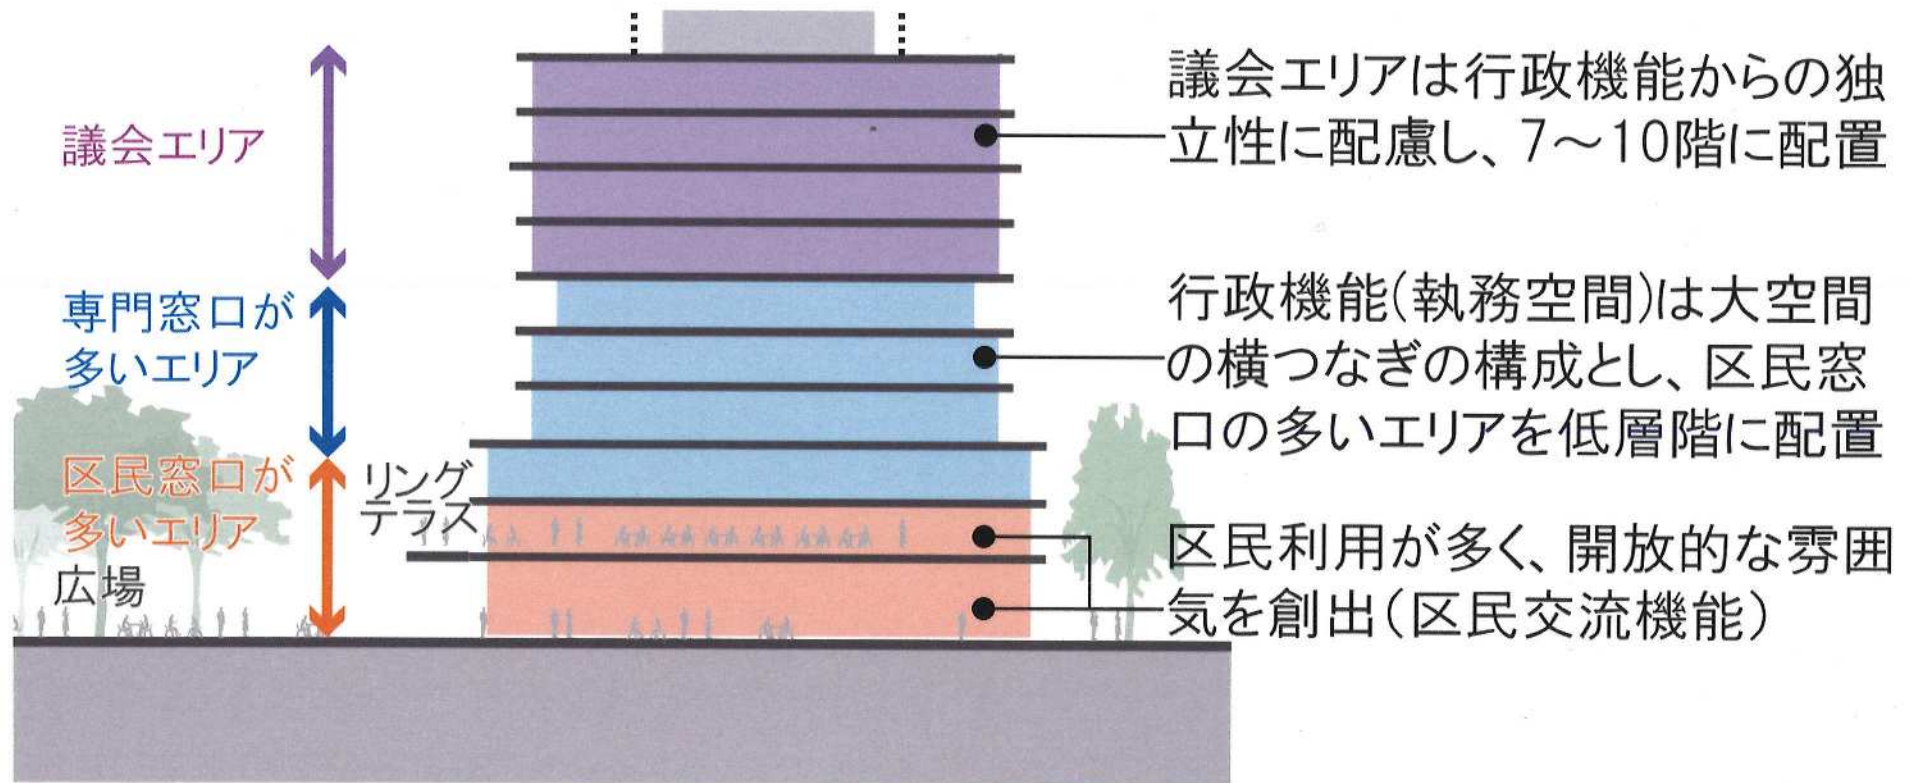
議会エリア

専門窓口が多いエリア

区民窓口が多いエリア

広場

リングテラス

議会エリアは行政機能からの独立性に配慮し、7～10階に配置

行政機能(執務空間)は大空間の横つなぎの構成とし、区民窓口の多いエリアを低層階に配置

区民利用が多く、開放的な雰囲気を創出(区民交流機能)